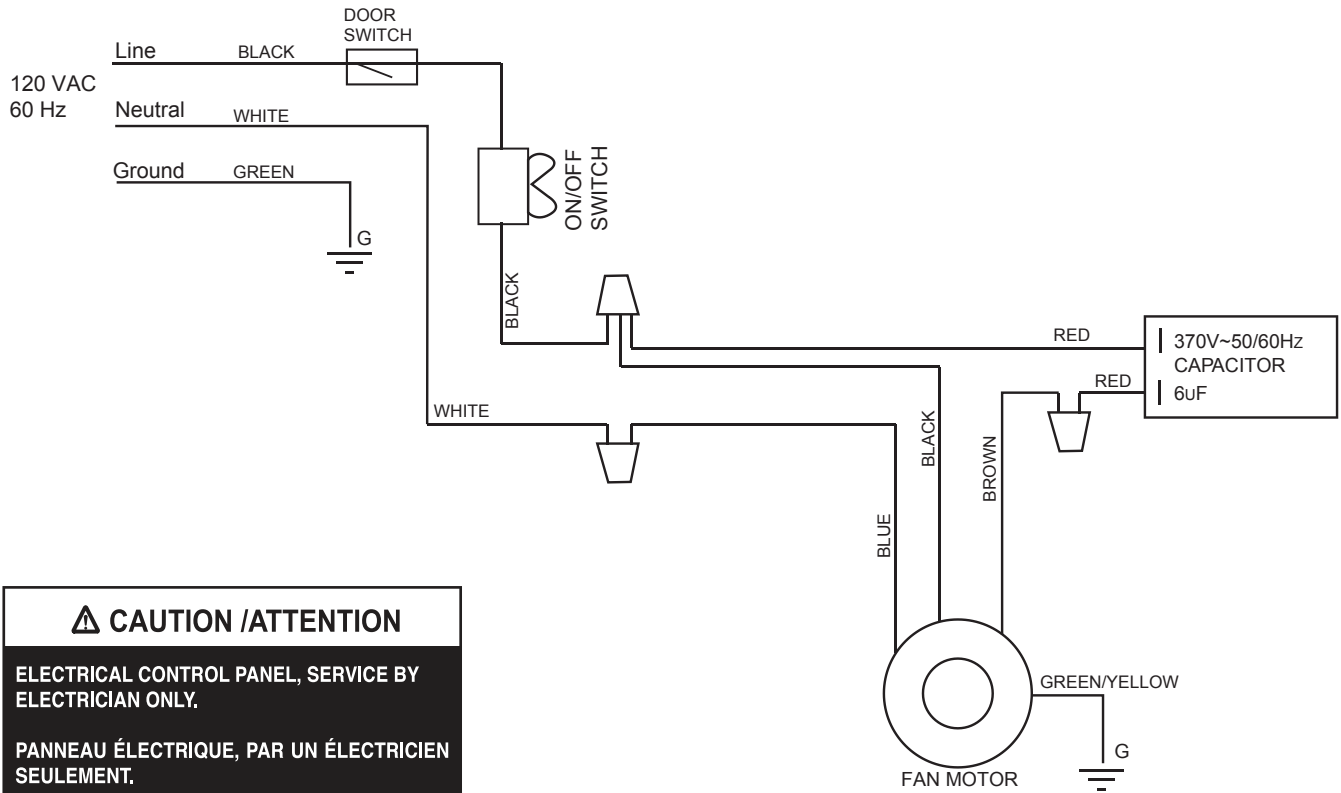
DOOR SWITCH

Line BLACK

120 VAC
60 Hz

Neutral WHITE

Ground GREEN

G

ON/OFF SWITCH

BLACK

RED

370V~50/60Hz
CAPACITOR
6uF

RED

WHITE

BLACK

BROWN

BLUE

⚠ CAUTION /ATTENTION

ELECTRICAL CONTROL PANEL, SERVICE BY ELECTRICIAN ONLY.

PANNEAU ÉLECTRIQUE, PAR UN ÉLECTRICIEN SEULEMENT.

GREEN/YELLOW

G

FAN MOTOR